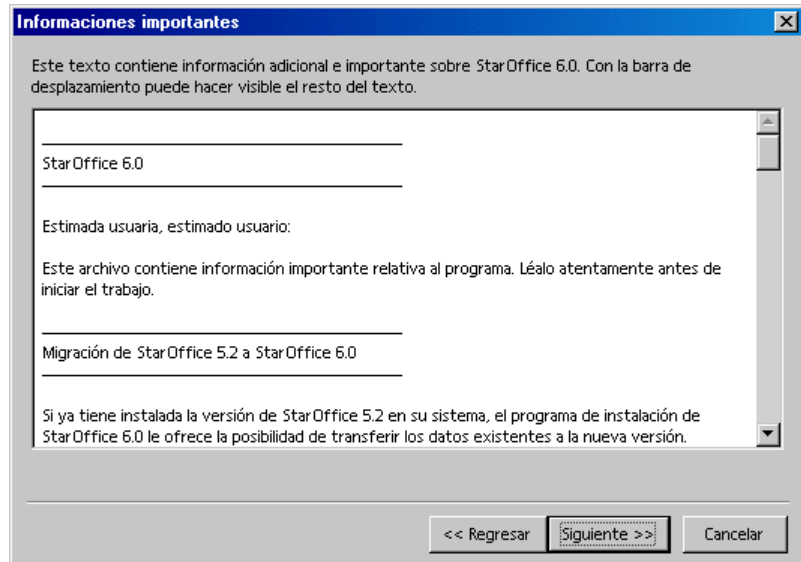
Informaciones importantes

Este texto contiene información adicional e importante sobre StarOffice 6.0. Con la barra de desplazamiento puede hacer visible el resto del texto.

StarOffice 6.0

Estimada usuaria, estimado usuario:

Este archivo contiene información importante relativa al programa. Léalo atentamente antes de iniciar el trabajo.

Migración de StarOffice 5.2 a StarOffice 6.0

Si ya tiene instalada la versión de StarOffice 5.2 en su sistema, el programa de instalación de StarOffice 6.0 le ofrece la posibilidad de transferir los datos existentes a la nueva versión.

<< Regresar
Siguiente >>
Cancelar